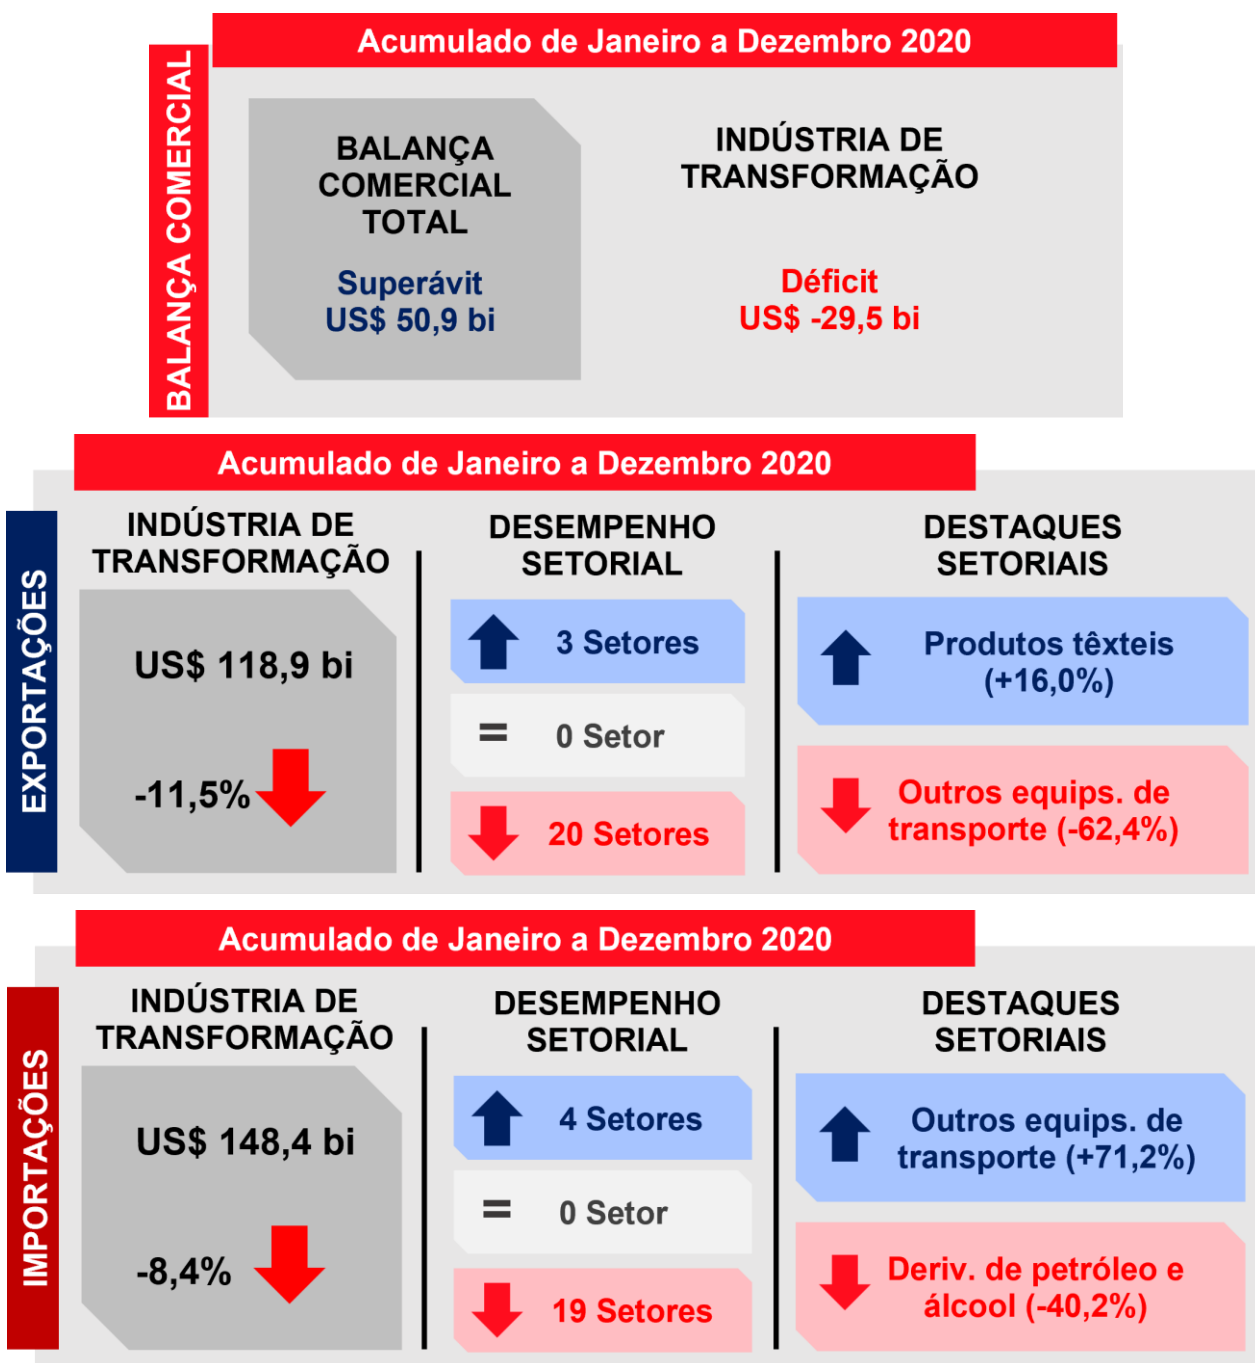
BALANÇA COMERCIAL

Acumulado de Janeiro a Dezembro 2020

BALANÇA COMERCIAL TOTAL

Superávit
US$ 50,9 bi

INDÚSTRIA DE TRANSFORMAÇÃO

Déficit
US$ -29,5 bi

Acumulado de Janeiro a Dezembro 2020

EXPORTAÇÕES

INDÚSTRIA DE TRANSFORMAÇÃO

US$ 118,9 bi

-11,5%

DESEMPENHO SETORIAL

3 Setores

=

0 Setor

20 Setores

DESTAQUES SETORIAIS

Produtos têxteis (+16,0%)

Outros equips. de transporte (-62,4%)

Acumulado de Janeiro a Dezembro 2020

IMPORTAÇÕES

INDÚSTRIA DE TRANSFORMAÇÃO

US$ 148,4 bi

-8,4%

DESEMPENHO SETORIAL

4 Setores

=

0 Setor

19 Setores

DESTAQUES SETORIAIS

Outros equips. de transporte (+71,2%)

Deriv. de petróleo e álcool (-40,2%)